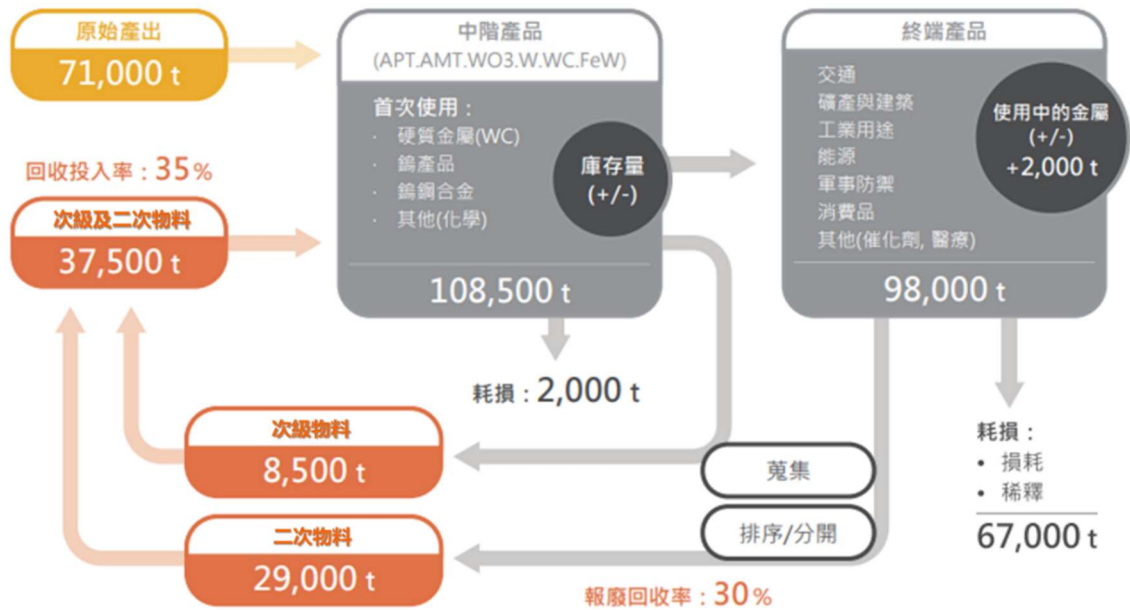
原始產出
71,000 t

回收投入率：35%

次級及二次物料
37,500 t

中階產品
(APT.AMT.WO3.W.WC.FeW)

首次使用：
· 硬質金屬(WC)
· 鎢產品
· 鎢鋼合金
· 其他(化學)

庫存量
(+/-)

108,500 t

耗損：2,000 t

終端產品

交通
礦產與建築
工業用途
能源
軍事防禦
消費品
其他(催化劑, 醫療)

使用中的金屬
(+/-)
+2,000 t

98,000 t

次級物料
8,500 t

二次物料
29,000 t

蒐集

排序/分開

耗損：
• 損耗
• 稀釋
67,000 t

報廢回收率：30%